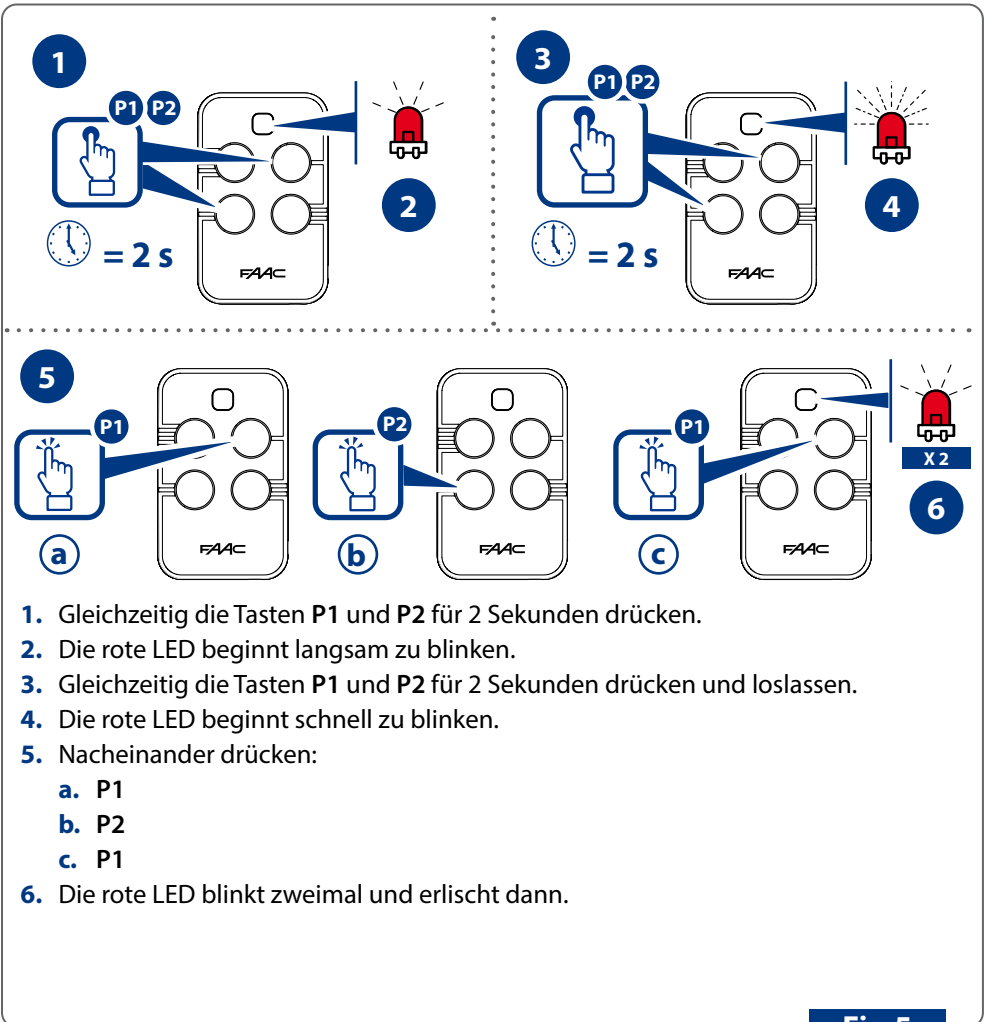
1
P1 P2
= 2 s
FAAC
2

3
P1 P2
= 2 s
FAAC
4

5
P1
FAAC
a
P2
FAAC
b
P1
FAAC
c
X 2
6

1. Gleichzeitig die Tasten **P1** und **P2** für 2 Sekunden drücken.
2. Die rote LED beginnt langsam zu blinken.
3. Gleichzeitig die Tasten **P1** und **P2** für 2 Sekunden drücken und loslassen.
4. Die rote LED beginnt schnell zu blinken.
5. Nacheinander drücken:
a. **P1**
b. **P2**
c. **P1**
6. Die rote LED blinkt zweimal und erlischt dann.

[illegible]